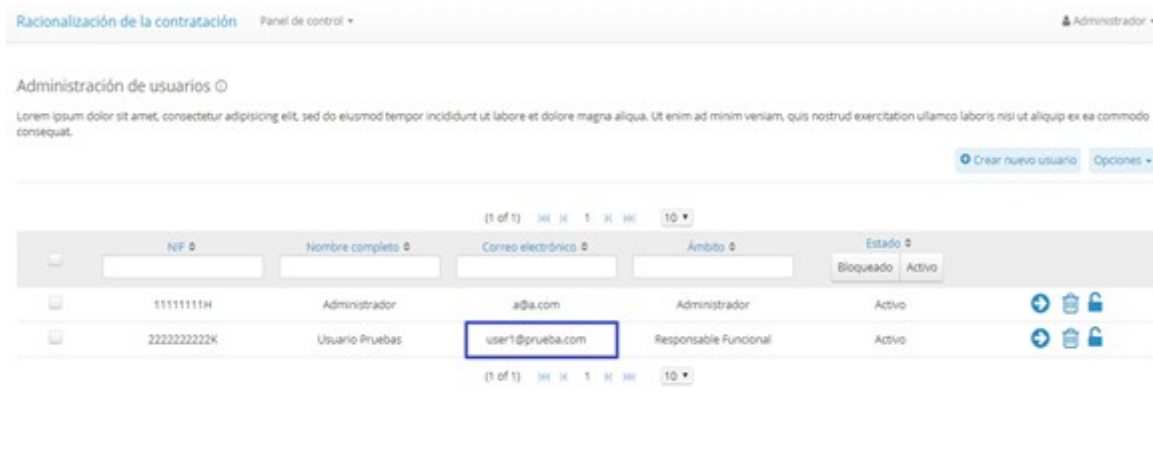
Racionalización de la contratación Panel de control ▾

Administrador ▾

Administración de usuarios ⓘ

Lorem ipsum dolor sit amet, consectetur adipisicing elit, sed do eiusmod tempor incididunt ut labore et dolore magna aliqua. Ut enim ad minim veniam, quis nostrud exercitation ullamco laboris nisi ut aliquip ex ea commodo consequat.

Crear nuevo usuario Opciones ▾

(1 of 1) ⏮ ◀ 1 ▶ ⏭ 10 ▾

| | NIF ⇕ | Nombre completo ⇕ | Correo electrónico ⇕ | Ámbito ⇕ | Estado ⇕ Bloqueado Activo | |
|---|---|---|---|---|---|---|
| | 11111111H | Administrador | a@a.com | Administrador | Activo | |
| | 2222222222K | Usuario Pruebas | user1@prueba.com | Responsable Funcional | Activo | |

(1 of 1) ⏮ ◀ 1 ▶ ⏭ 10 ▾